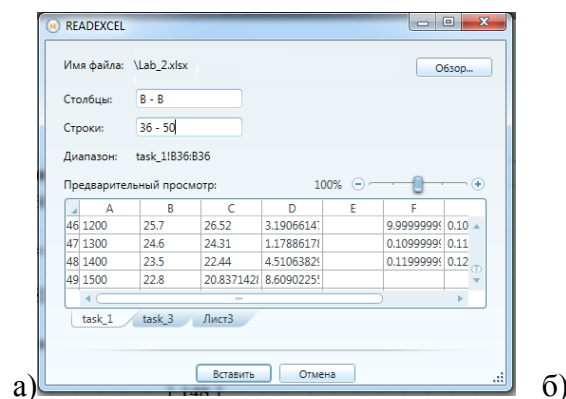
READEXCEL

Имя файла: \Lab_2.xlsx

Обзор...

Столбцы: B - B

Строки: 36 - 50

Диапазон: task_1!B36:B36

Предварительный просмотр: 100%

|  | A | B | C | D | E | F |  |
|---|---|---|---|---|---|---|---|
| 46 | 1200 | 25.7 | 26.52 | 3.19066147 |  | 9.99999999 | 0.10 |
| 47 | 1300 | 24.6 | 24.31 | 1.17886178 |  | 0.10999999 | 0.11 |
| 48 | 1400 | 23.5 | 22.44 | 4.51063829 |  | 0.11999999 | 0.12 |
| 49 | 1500 | 22.8 | 20.8371428 | 8.60902255 |  |  |  |

task_1 task_3 Лист3

Вставить Отмена

а) б)